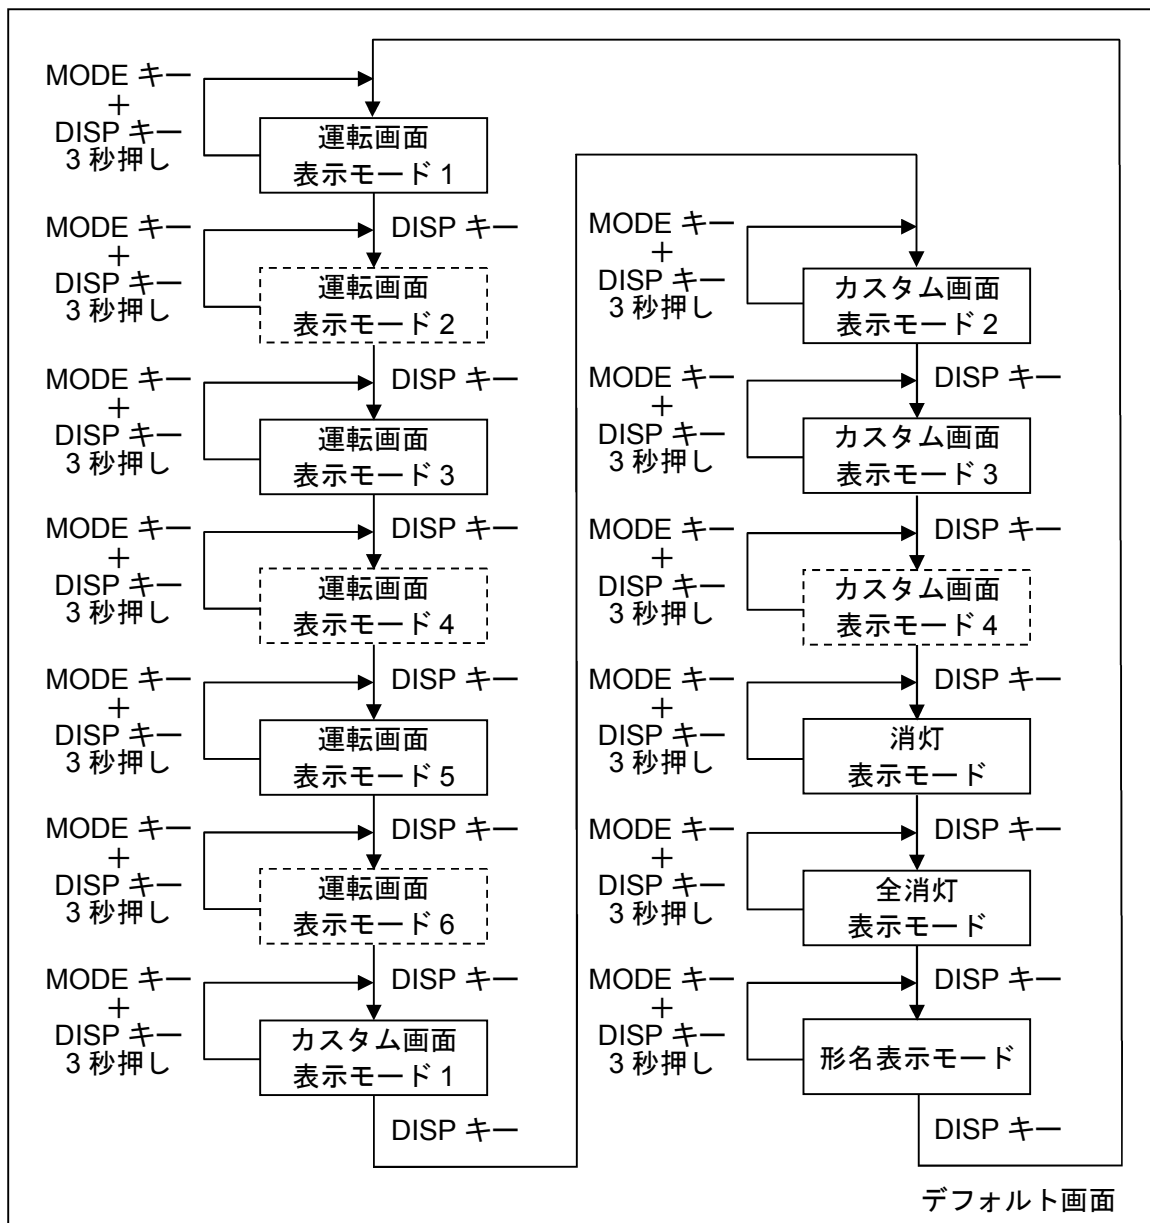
MODE キー
+
DISP キー
3 秒押し

運転画面
表示モード 1

DISP キー

MODE キー
+
DISP キー
3 秒押し

運転画面
表示モード 2

DISP キー

MODE キー
+
DISP キー
3 秒押し

運転画面
表示モード 3

DISP キー

MODE キー
+
DISP キー
3 秒押し

運転画面
表示モード 4

DISP キー

MODE キー
+
DISP キー
3 秒押し

運転画面
表示モード 5

DISP キー

MODE キー
+
DISP キー
3 秒押し

運転画面
表示モード 6

DISP キー

MODE キー
+
DISP キー
3 秒押し

カスタム画面
表示モード 1

DISP キー

MODE キー
+
DISP キー
3 秒押し

カスタム画面
表示モード 2

DISP キー

MODE キー
+
DISP キー
3 秒押し

カスタム画面
表示モード 3

DISP キー

MODE キー
+
DISP キー
3 秒押し

カスタム画面
表示モード 4

DISP キー

MODE キー
+
DISP キー
3 秒押し

消灯
表示モード

DISP キー

MODE キー
+
DISP キー
3 秒押し

全消灯
表示モード

DISP キー

MODE キー
+
DISP キー
3 秒押し

形名表示モード

DISP キー

デフォルト画面